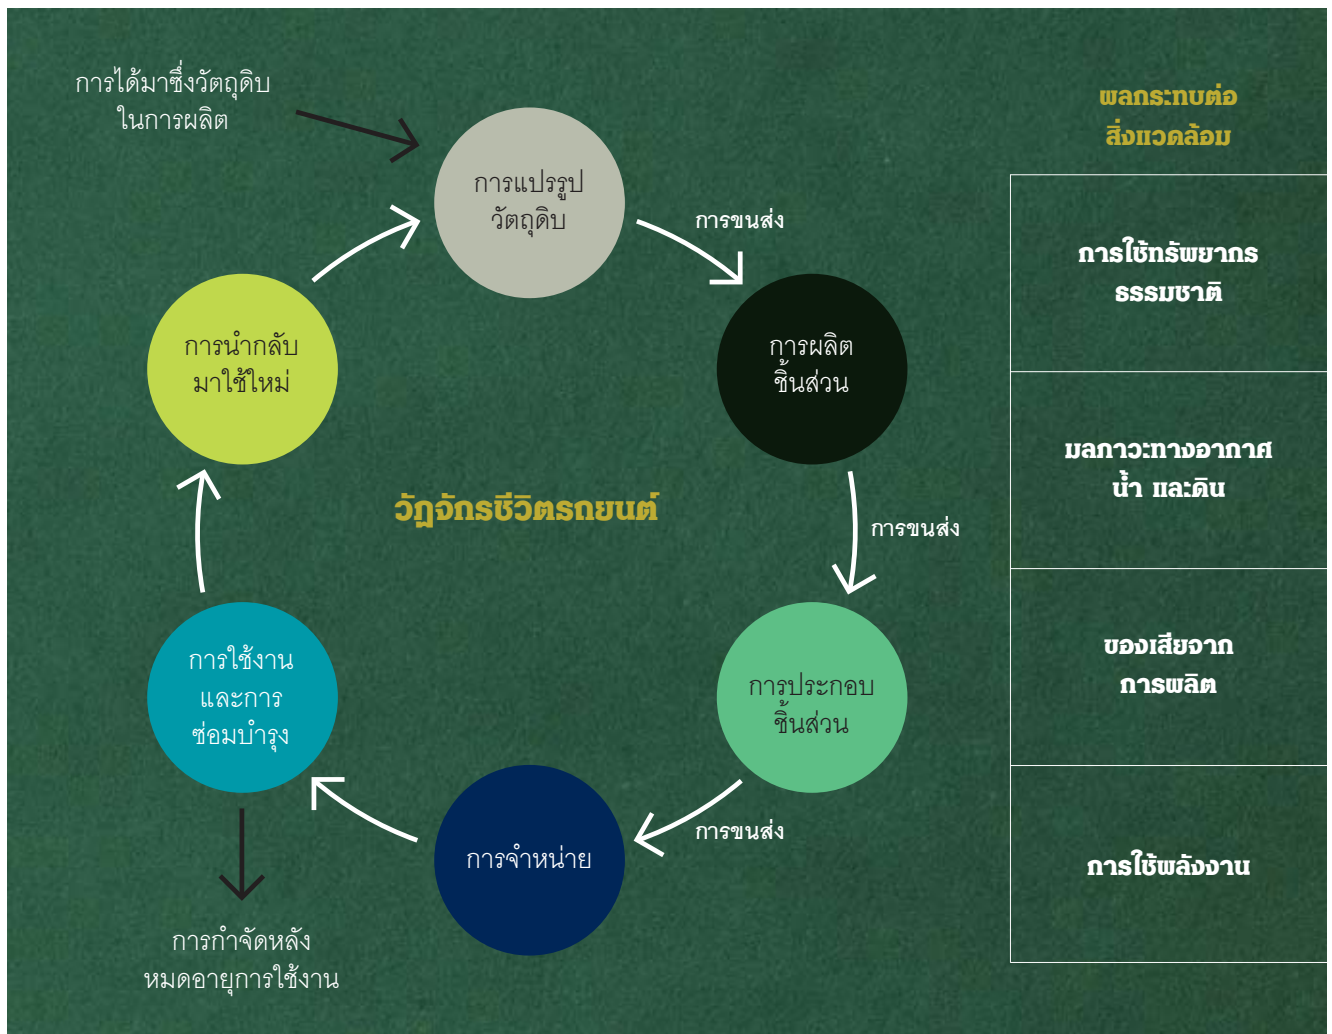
การได้มาซึ่งวัตถุดิบในการผลิต

การแปรรูปวัตถุดิบ

การขนส่ง

การผลิตชิ้นส่วน

การขนส่ง

การประกอบชิ้นส่วน

การขนส่ง

การจำหน่าย

การใช้งานและการซ่อมบำรุง

การกำจัดหลังหมดอายุการใช้งาน

การนำกลับมาใช้ใหม่

วัฏจักรชีวิตรถยนต์

ผลกระทบต่อสิ่งแวดล้อม

| การใช้ทรัพยากรธรรมชาติ |
|---|
| มลภาวะทางอากาศ น้ำ และดิน |
| ของเสียจากการผลิต |
| การใช้พลังงาน |